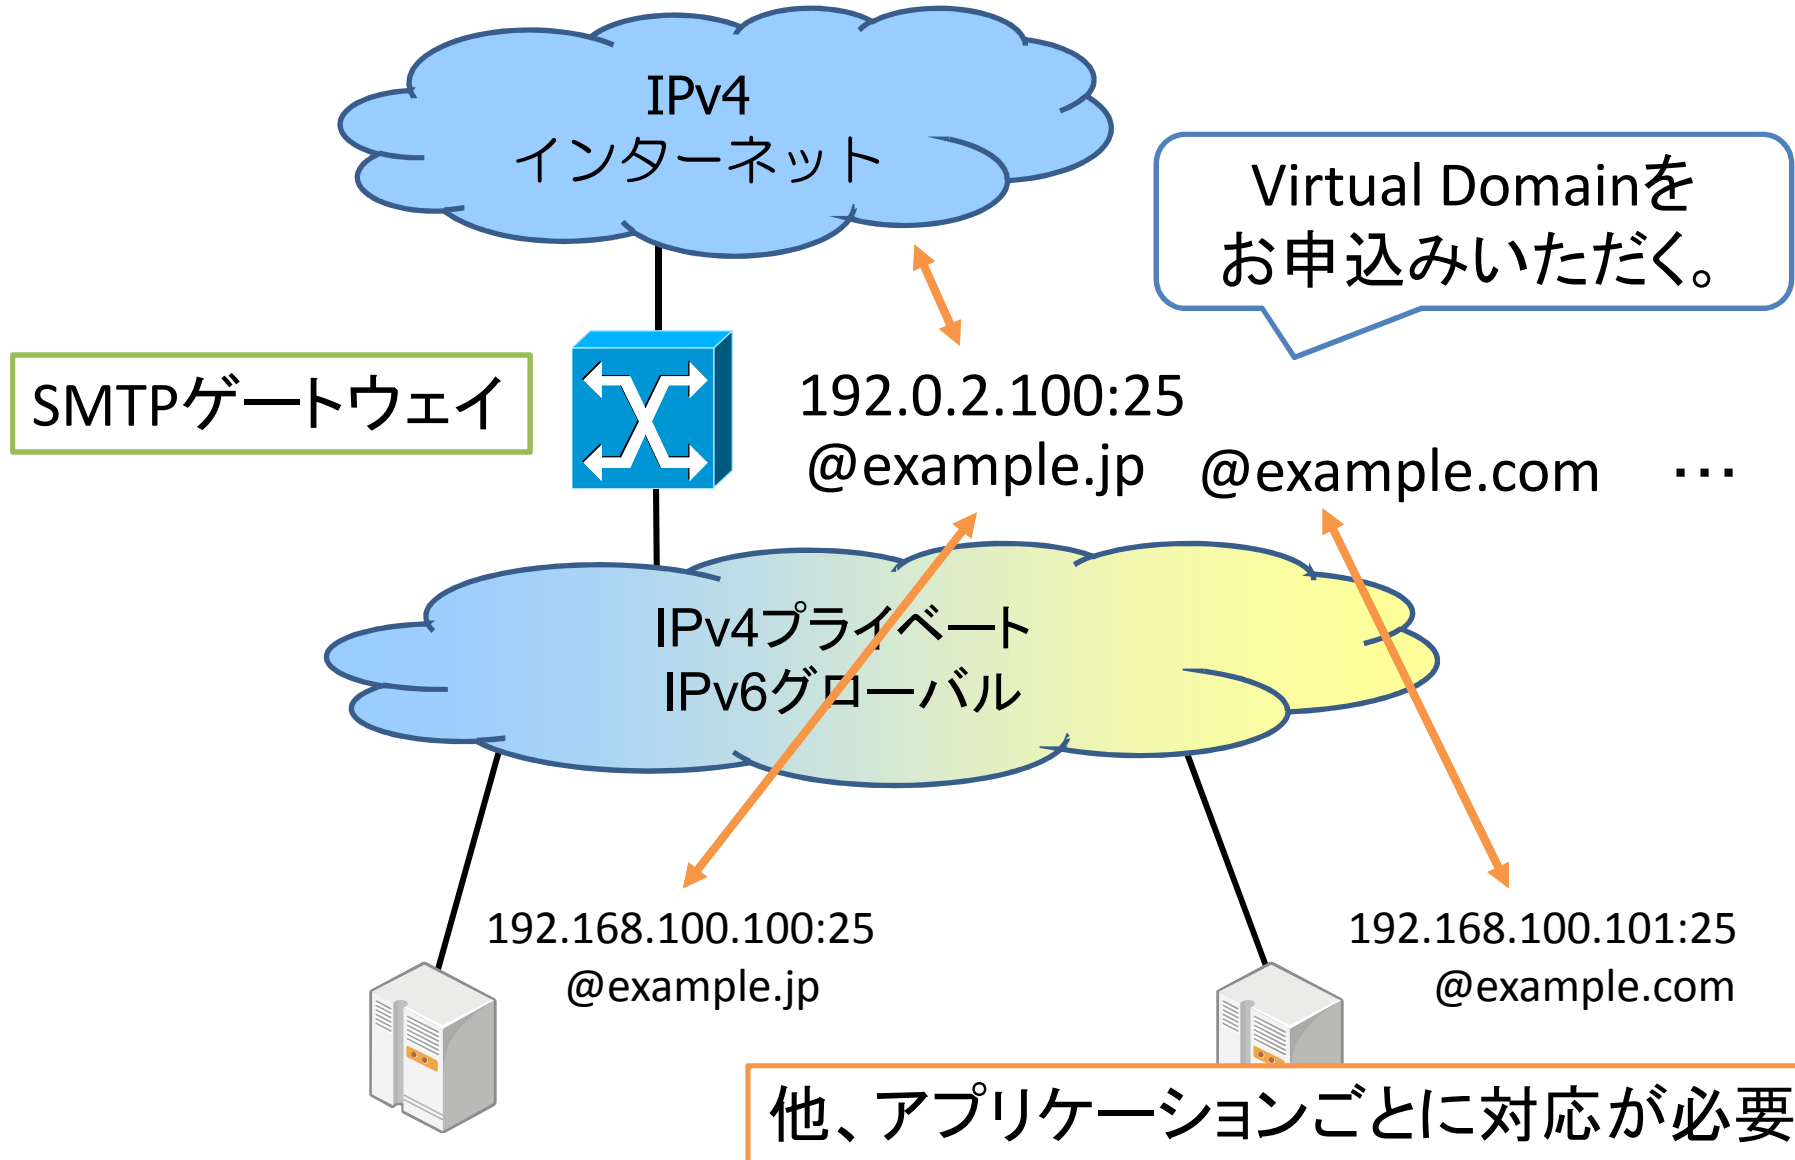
IPv4
インターネット

Virtual Domainを
お申込みいただく。

SMTPゲートウェイ

192.0.2.100:25
@example.jp @example.com ･･･

IPv4プライベート
IPv6グローバル

192.168.100.100:25
@example.jp

192.168.100.101:25
@example.com

他、アプリケーションごとに対応が必要